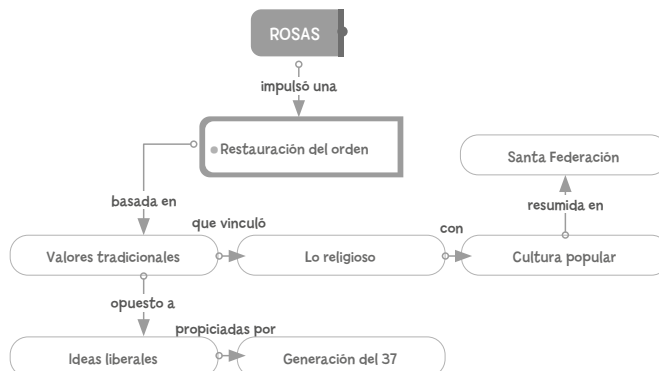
ROSAS

impulsó una

Restauración del orden

basada en

que vinculó

con

Santa Federación

resumida en

Valores tradicionales

Lo religioso

Cultura popular

opuesto a

propiciadas por

Ideas liberales

Generación del 37